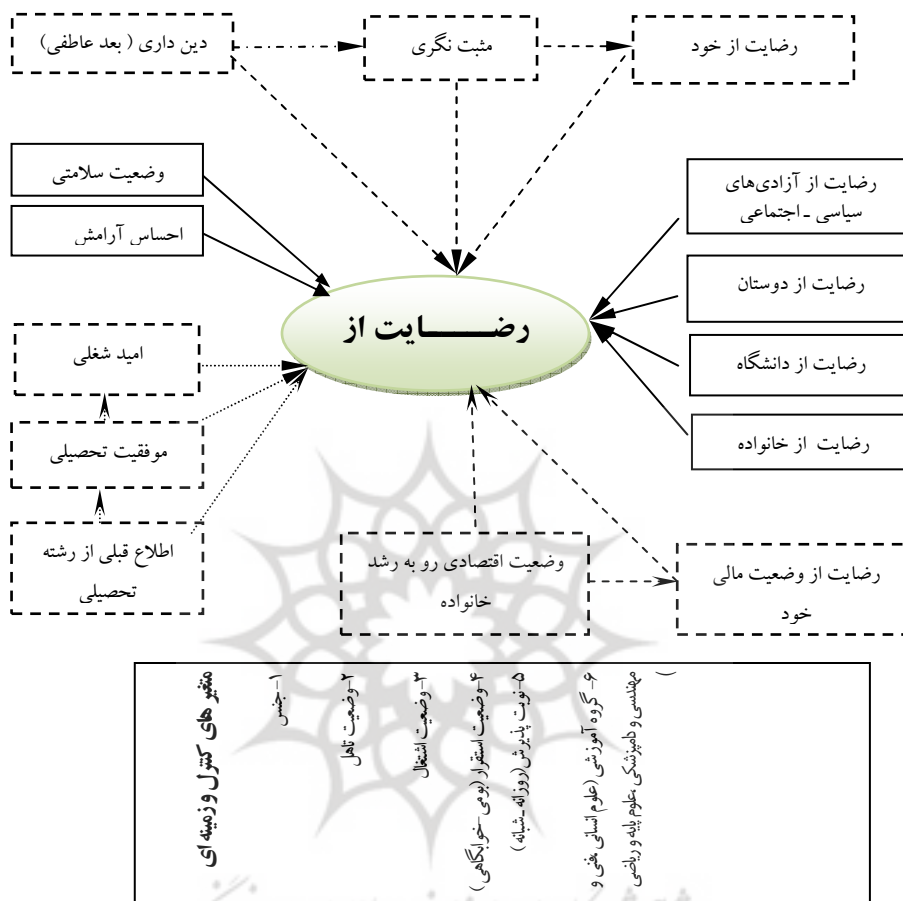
دین داری ( بعد عاطفی)

مثبت نگری

رضایت از خود

وضعیت سلامتی

احساس آرامش

رضایت از آزادی‌های سیاسی ـ اجتماعی

رضایت از دوستان

رضایت از دانشگاه

رضایت از خانواده

رضـــــایت از

امید شغلی

موفقیت تحصیلی

اطلاع قبلی از رشته تحصیلی

وضعیت اقتصادی رو به رشد خانواده

رضایت از وضعیت مالی خود

متغیر های کنترل و زمینه ای

۱ـ جنس

۲ـ وضعیت تاهل

۳ـ وضعیت اشتغال

۴ـ وضعیت استقرار (بومی ـ خوابگاهی)

۵ـ نوبت پذیرش (روزانه ـ شبانه)

۶ـ گروه آموزشی (علوم انسانی، فنی و مهندسی و دامپزشکی، علوم پایه و ریاضی)